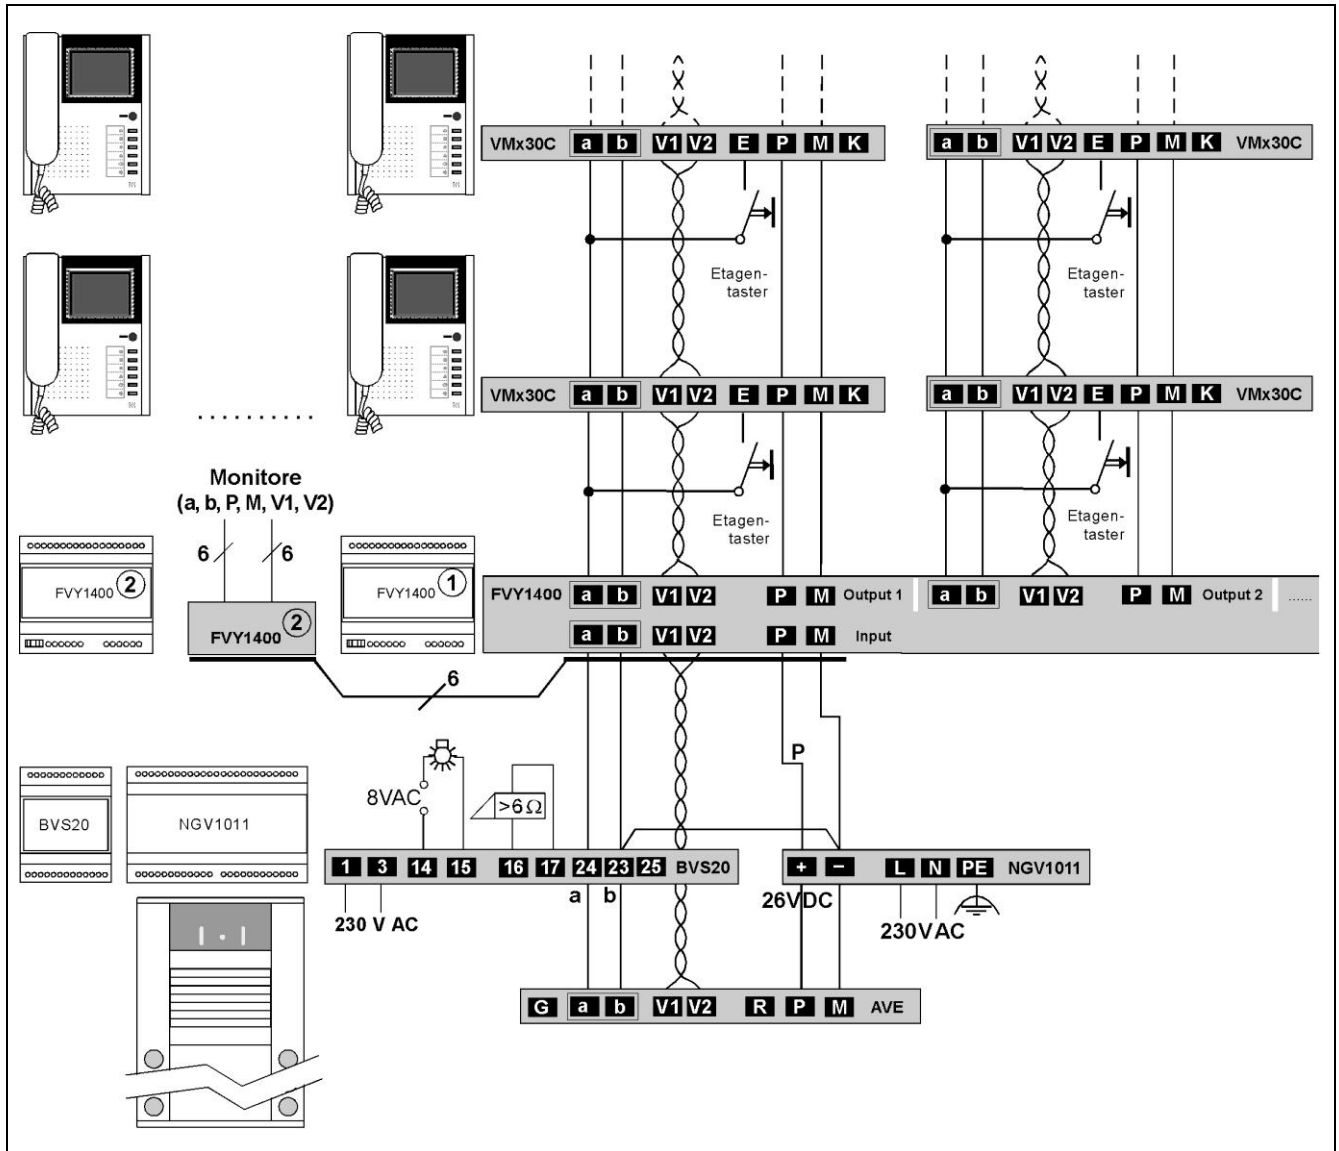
VMx30C a b V1 V2 E P M K

a b V1 V2 E P M K VMx30C

Etagentaster

Etagentaster

VMx30C a b V1 V2 E P M K

a b V1 V2 E P M K VMx30C

Etagentaster

Etagentaster

Monitore (a, b, P, M, V1, V2)

6 6

FVY1400 ②

FVY1400 ②

FVY1400 ①

FVY1400 a b V1 V2 P M Output 1 a b V1 V2 P M Output 2 ......

a b V1 V2 P M Input

6

P

8VAC

>6 Ω

BVS20

NGV1011

1 3 14 15 16 17 24 23 25 BVS20

a b

230 V AC

+ − L N PE NGV1011

26VDC

230VAC

G a b V1 V2 R P M AVE